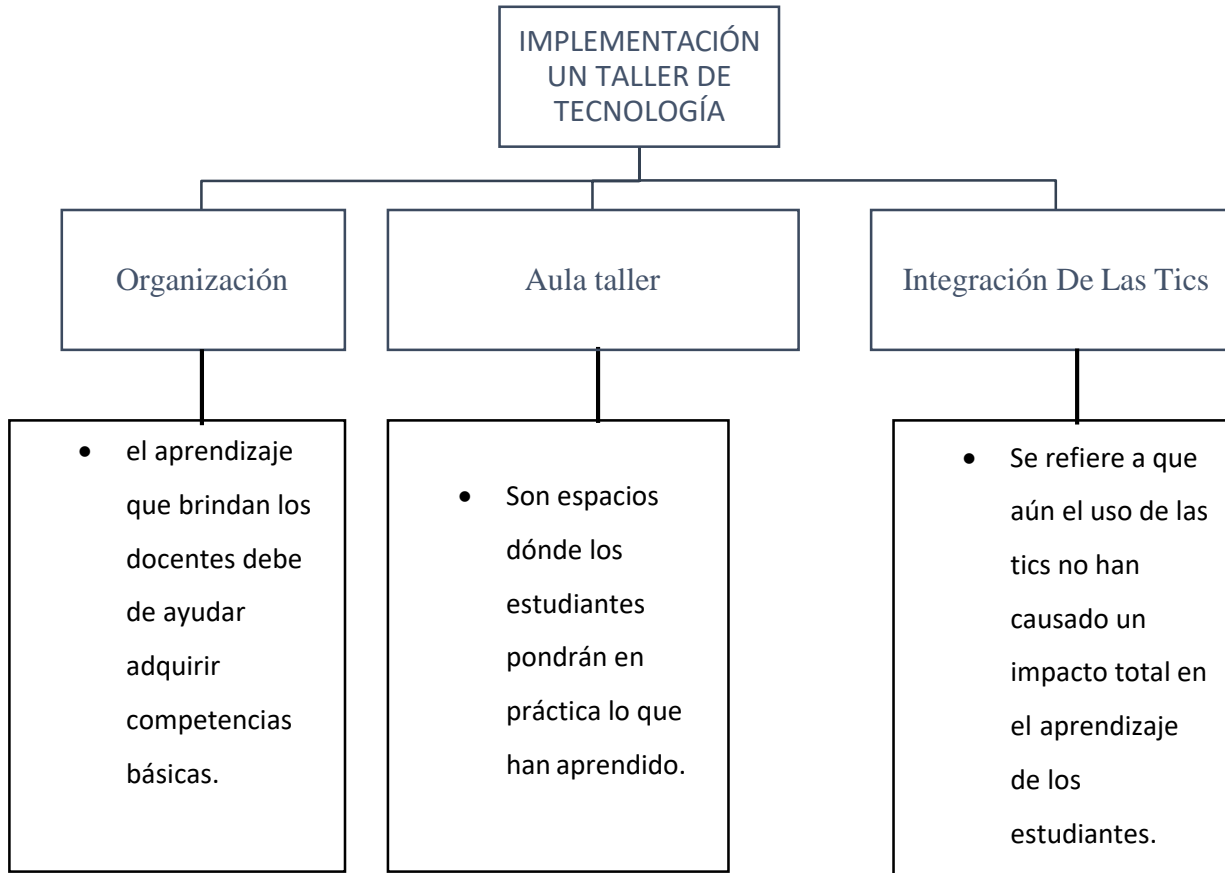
IMPLEMENTACIÓN UN TALLER DE TECNOLOGÍA

Organización

Aula taller

Integración De Las Tics

- el aprendizaje que brindan los docentes debe de ayudar adquirir competencias básicas.

- Son espacios dónde los estudiantes pondrán en práctica lo que han aprendido.

- Se refiere a que aún el uso de las tics no han causado un impacto total en el aprendizaje de los estudiantes.